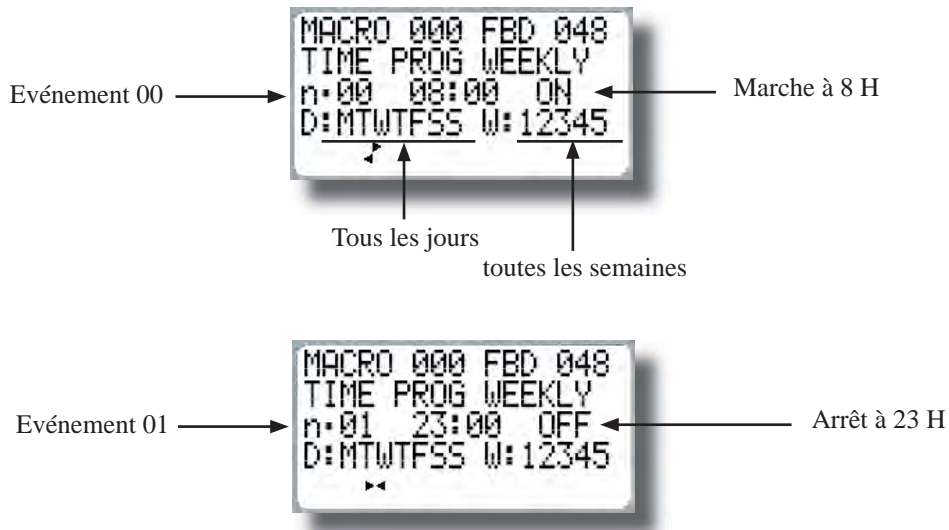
MACRO 000 FBD 048
TIME PROG WEEKLY
n:00 08:00 ON
D:MTWTFSS W:12345

Evénement 00

Marche à 8 H

Tous les jours

toutes les semaines

MACRO 000 FBD 048
TIME PROG WEEKLY
n:01 23:00 OFF
D:MTWTFSS W:12345

Evénement 01

Arrêt à 23 H